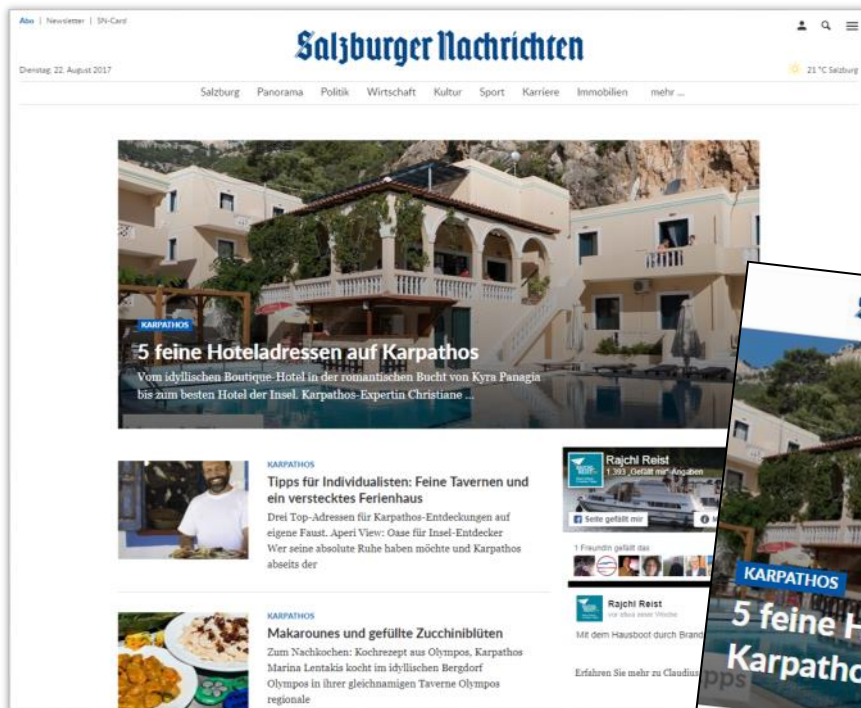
Abo | Newsletter | SN-Card

Salzburger Nachrichten

Dienstag, 22. August 2017

21 °C Salzburg

Salzburg Panorama Politik Wirtschaft Kultur Sport Karriere Immobilien mehr ...

KARPATHOS

5 feine Hoteladressen auf Karpathos

Vom idyllischen Boutique-Hotel in der romantischen Bucht von Kyra Panagia bis zum besten Hotel der Insel. Karpathos-Expertin Christiane ...

KARPATHOS

Tipps für Individualisten: Feine Tavernen und ein verstecktes Ferienhaus

Drei Top-Adressen für Karpathos-Entdeckungen auf eigene Faust. Aperi View: Oase für Insel-Entdecker Wer seine absolute Ruhe haben möchte und Karpathos abseits der

KARPATHOS

Makarounes und gefüllte Zucchiniblüten

Zum Nachkochen: Kochrezept aus Olympos, Karpathos Marina Lentakis kocht im idyllischen Bergdorf Olympos in ihrer gleichnamigen Taverne Olympos regionale

Rajchl Reist
1.393 „Gefällt mir"-Angaben

Seite gefällt mir

1 Freundin gefällt das

Rajchl Reist
vor etwas einer Woche

Mit dem Hausboot durch Brand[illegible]

Erfahren Sie mehr zu Claudius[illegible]

KARPATHOS

5 feine H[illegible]

Karpatho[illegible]